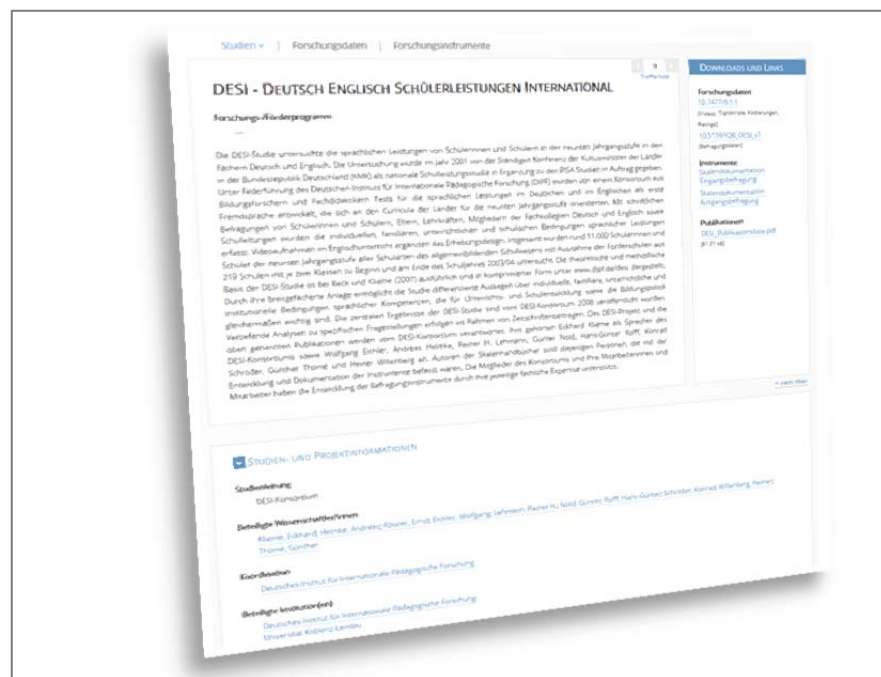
Studien | Forschungsdaten | Forschungsinstrumente

DESI - DEUTSCH ENGLISCH SCHÜLERLEISTUNGEN INTERNATIONAL

Forschungs-/Förderprogramm

Die DESI-Studie untersuchte die sprachlichen Leistungen von Schülerinnen und Schülern in der neunten Jahrgangsstufe in den Fächern Deutsch und Englisch. Die Untersuchung wurde im Jahr 2001 von der Ständigen Konferenz der Kultusminister der Länder in der Bundesrepublik Deutschland (KMK) als nationale Schulleistungsstudie in Ergänzung zu den PISA Studien in Auftrag gegeben. Unter Federführung des Deutschen Instituts für Internationale Pädagogische Forschung (DIPF) wurden von einem Konsortium aus Bildungsforschern und Fachdidaktikern Tests für die sprachlichen Leistungen im Deutschen und im Englischen als erste Fremdsprache entwickelt, die sich an den Curricula der Länder für die neunten Jahrgangsstufe orientierten. Mit schriftlichen Befragungen von Schülerinnen und Schülern, Eltern, Lehrkräften, Mitgliedern der Fachkollegien Deutsch und Englisch sowie Schulleitungen wurden die individuellen, familiären, unterrichtlichen und schulischen Bedingungen sprachlicher Leistungen erfasst. Videoaufnahmen im Englischunterricht ergänzten das Erhebungsdesign. Insgesamt wurden rund 11.000 Schülerinnen und Schüler der neunten Jahrgangsstufe aller Schularten des allgemeinbildenden Schulwesens mit Ausnahme der Förderschulen aus 219 Schulen mit je zwei Klassen zu Beginn und am Ende des Schuljahres 2003/04 untersucht. Die theoretische und methodische Basis der DESI-Studie ist bei Beck und Klieme (2007) ausführlich und in komprimierter Form unter www.dipf.de/desi dargestellt. Durch ihre breitgefächerte Anlage ermöglicht die Studie differenzierte Aussagen über individuelle, familiäre, unterrichtliche und institutionelle Bedingungen sprachlicher Kompetenzen, die für Unterrichts- und Schulentwicklung sowie die Bildungspolitik gleichermaßen wichtig sind. Die zentralen Ergebnisse der DESI-Studie sind vom DESI-Konsortium 2008 veröffentlicht worden. Vertiefende Analysen zu spezifischen Fragestellungen erfolgen im Rahmen von Zeitschriftenbeiträgen. Das DESI-Projekt und die oben genannten Publikationen werden vom DESI-Konsortium verantwortet. Ihm gehörten Eckhard Klieme als Sprecher des DESI-Konsortiums sowie Wolfgang Eichler, Andreas Helmke, Rainer H. Lehmann, Günter Nold, Hans-Günter Rolff, Konrad Schröder, Günther Thomé und Heiner Willenberg an. Autoren der Skalenhandbücher sind diejenigen Personen, die mit der Entwicklung und Dokumentation der Instrumente befasst waren. Die Mitglieder des Konsortiums und ihre Mitarbeiterinnen und Mitarbeiter haben die Entwicklung der Befragungsinstrumente durch ihre jeweilige fachliche Expertise unterstützt.

DOWNLOADS UND LINKS

Forschungsdaten
10.7477/61:1:1
(Videos, Transkripte, Kodierungen, Ratings)
10.5159/IQB_DESI_v1
(Befragungsdaten)

Instrumente
Skalendokumentation Eingangsbefragung
Skalendokumentation Ausgangsbefragung

Publikationen
DESI_Publikationsliste.pdf
[81.21 kB]

STUDIEN- UND PROJEKTINFORMATIONEN

Studienleitung
DESI-Konsortium

Beteiligte Wissenschaftler/innen
Klieme, Eckhard; Helmke, Andreas; Rösner, Ernst; Eichler, Wolfgang; Lehmann, Rainer H.; Nold, Günter; Rolff, Hans-Günter; Schröder, Konrad; Willenberg, Heiner; Thomé, Günther

Koordination
Deutsches Institut für Internationale Pädagogische Forschung

Beteiligte Institution(en)
Deutsches Institut für Internationale Pädagogische Forschung
Universität Koblenz-Landau